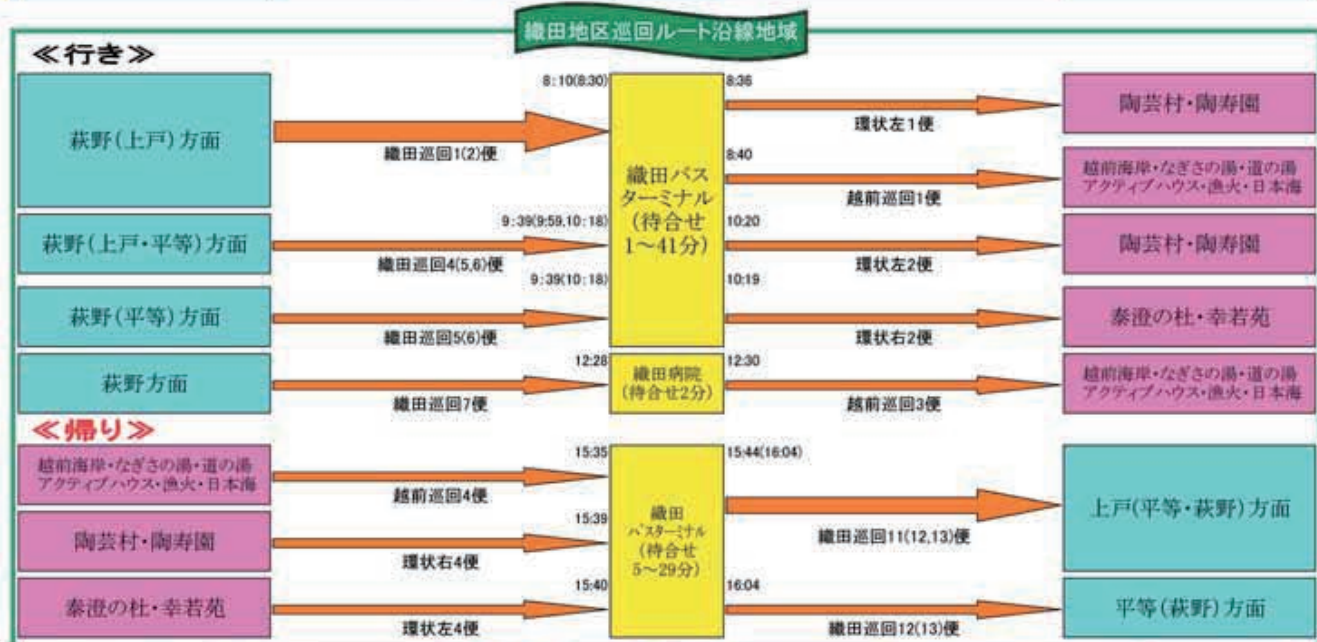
織田地区巡回ルート沿線地域

≪行き≫

萩野(上戸)方面
織田巡回1(2)便
8:10(8:30)
織田バスターミナル(待合せ1～41分)
8:36
環状左1便
陶芸村・陶寿園
8:40
越前巡回1便
越前海岸・なぎさの湯・道の湯 アクティブハウス・漁火・日本海

萩野(上戸・平等)方面
9:39(9:59,10:18)
織田巡回4(5,6)便
10:20
環状左2便
陶芸村・陶寿園

萩野(平等)方面
9:39(10:18)
織田巡回5(6)便
10:19
環状右2便
泰澄の杜・幸若苑

萩野方面
織田巡回7便
12:28
織田病院(待合せ2分)
12:30
越前巡回3便
越前海岸・なぎさの湯・道の湯 アクティブハウス・漁火・日本海

≪帰り≫

越前海岸・なぎさの湯・道の湯 アクティブハウス・漁火・日本海
越前巡回4便
15:35
織田バスターミナル(待合せ5～29分)
15:44(16:04)
織田巡回11(12,13)便
上戸(平等・萩野)方面

陶芸村・陶寿園
環状右4便
15:39

泰澄の杜・幸若苑
環状左4便
15:40
16:04
織田巡回12(13)便
平等(萩野)方面